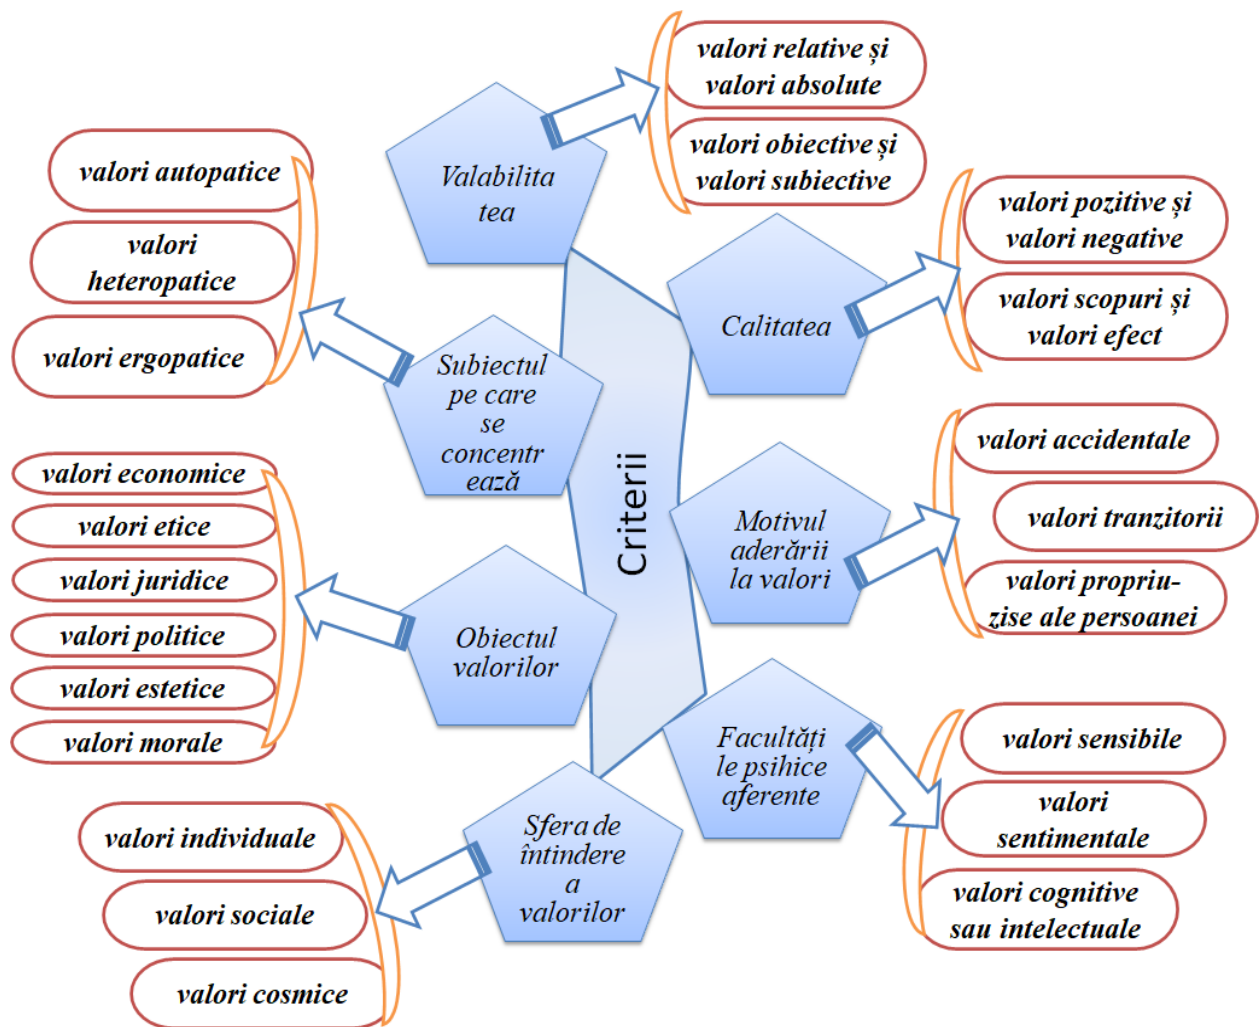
Criterii

Valabilitatea
valori relative și valori absolute
valori obiective și valori subiective

Subiectul pe care se concentrează
valori autopatice
valori heteropatice
valori ergopatice

Calitatea
valori pozitive și valori negative
valori scopuri și valori efect

Obiectul valorilor
valori economice
valori etice
valori juridice
valori politice
valori estetice
valori morale

Motivul aderării la valori
valori accidentale
valori tranzitorii
valori propriu-zise ale persoanei

Facultăți le psihice aferente
valori sensibile
valori sentimentale
valori cognitive sau intelectuale

Sfera de întindere a valorilor
valori individuale
valori sociale
valori cosmice